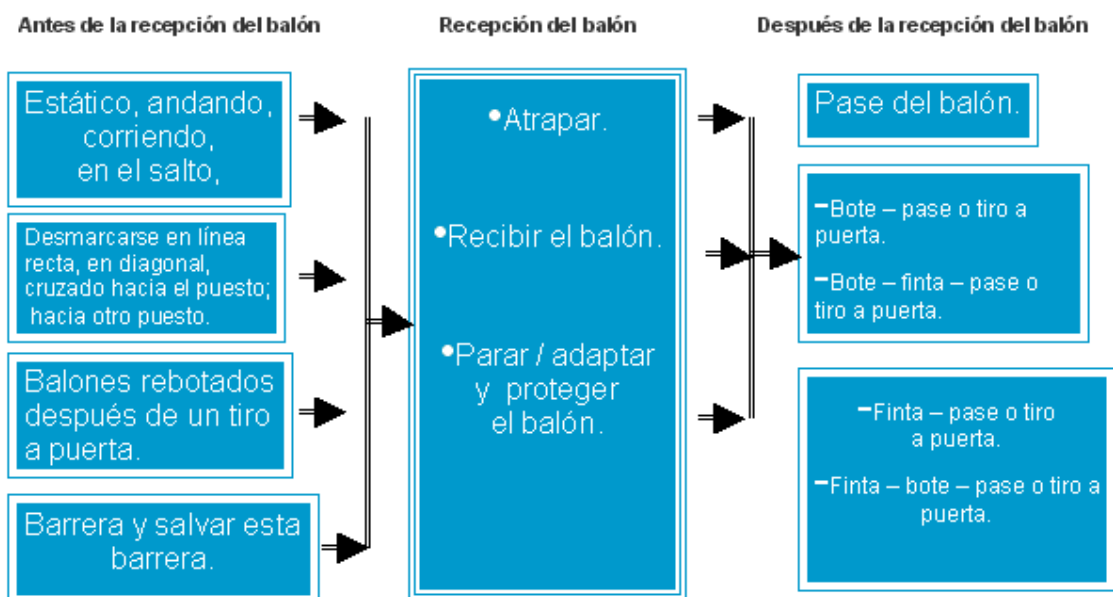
Antes de la recepción del balón

Estático, andando, corriendo, en el salto,

Desmarcarse en línea recta, en diagonal, cruzado hacia el puesto; hacia otro puesto.

Balones rebotados después de un tiro a puerta.

Barrera y salvar esta barrera.

Recepción del balón

•Atrapar.

•Recibir el balón.

•Parar / adaptar y proteger el balón.

Después de la recepción del balón

Pase del balón.

-Bote – pase o tiro a puerta.

-Bote – finta – pase o tiro a puerta.

-Finta – pase o tiro a puerta.

-Finta – bote – pase o tiro a puerta.